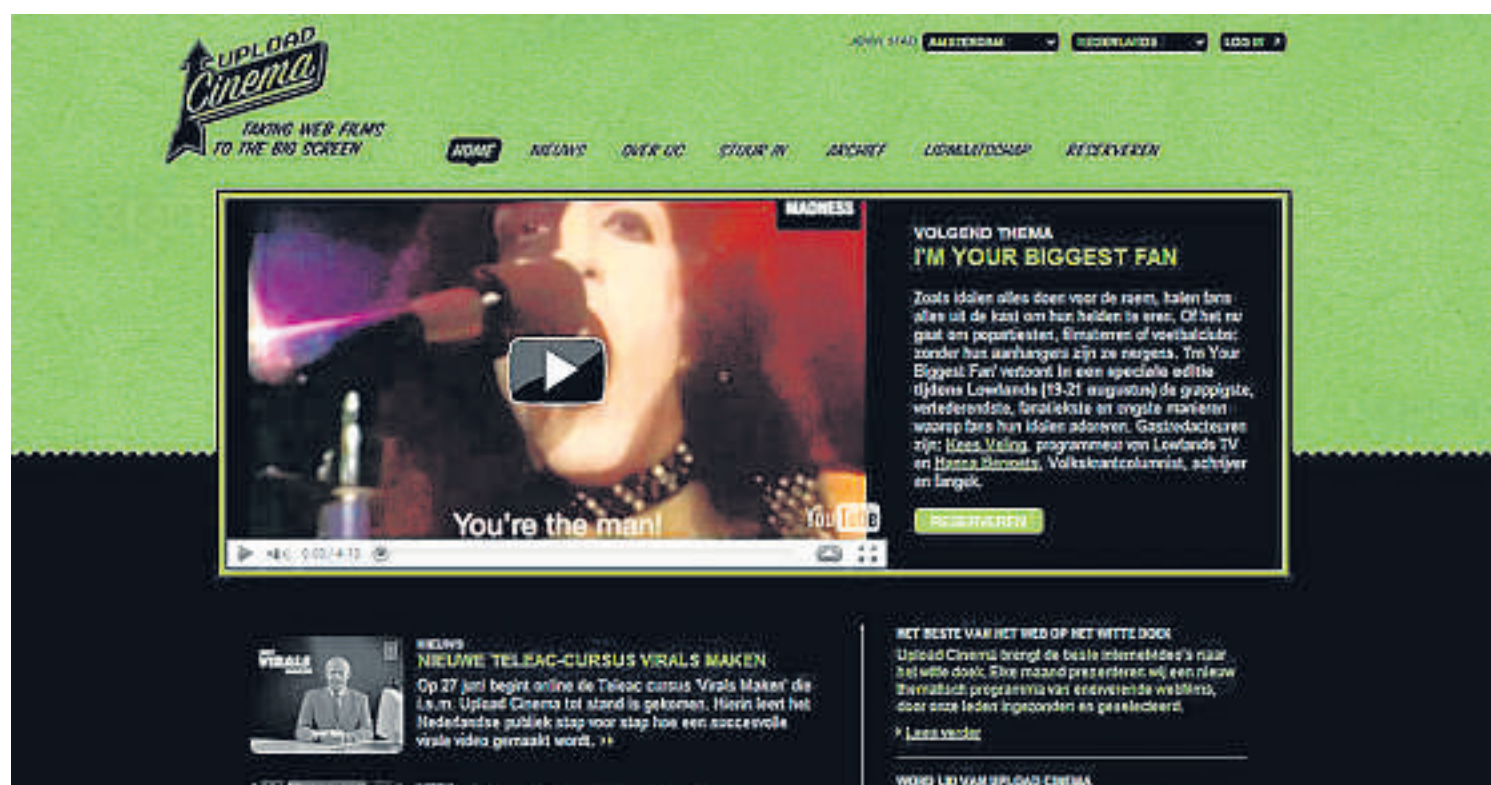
UPLOAD Cinema

TAKING WEB FILMS TO THE BIG SCREEN

KIES STAD AMSTERDAM NEDERLANDS LOG IN

HOME NIEUWS OVER UC STUUR IN ARCHIEF LIDMAATSCHAP RESERVEREN

MADNESS

You're the man!

0:00 / 4:13

VOLGEND THEMA
I'M YOUR BIGGEST FAN

Zoals idolen alles doen voor de roem, halen fans alles uit de kast om hun helden te eren. Of het nu gaat om popartiesten, filmsterren of voetbalclubs: zonder hun aanhangers zijn ze nergens. 'I'm Your Biggest Fan' vertoont in een speciale editie tijdens Lowlands (19-21 augustus) de grappigste, verteederendste, fanatiekste en engste manieren waarop fans hun idolen adoreren. Gastredacteuren zijn: Kees Veling, programmeur van Lowlands TV en Hanna Bervoets, Volkskrantcolumnist, schrijver en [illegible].

RESERVEREN

VIRALS

NIEUWS
NIEUWE TELEAC-CURSUS VIRALS MAKEN
Op 27 juni begint online de Teleac cursus 'Virals Maken' die i.s.m. Upload Cinema tot stand is gekomen. Hierin leert het Nederlandse publiek stap voor stap hoe een succesvolle virale video gemaakt wordt. »

HET BESTE VAN HET WEB OP HET WITTE DOEK
Upload Cinema brengt de beste internetvideo's naar het witte doek. Elke maand presenteren wij een nieuw thematisch programma van onderwerende webfilms, door onze leden ingezonden en geselecteerd.
› Lees verder

WORD LID VAN UPLOAD CINEMA